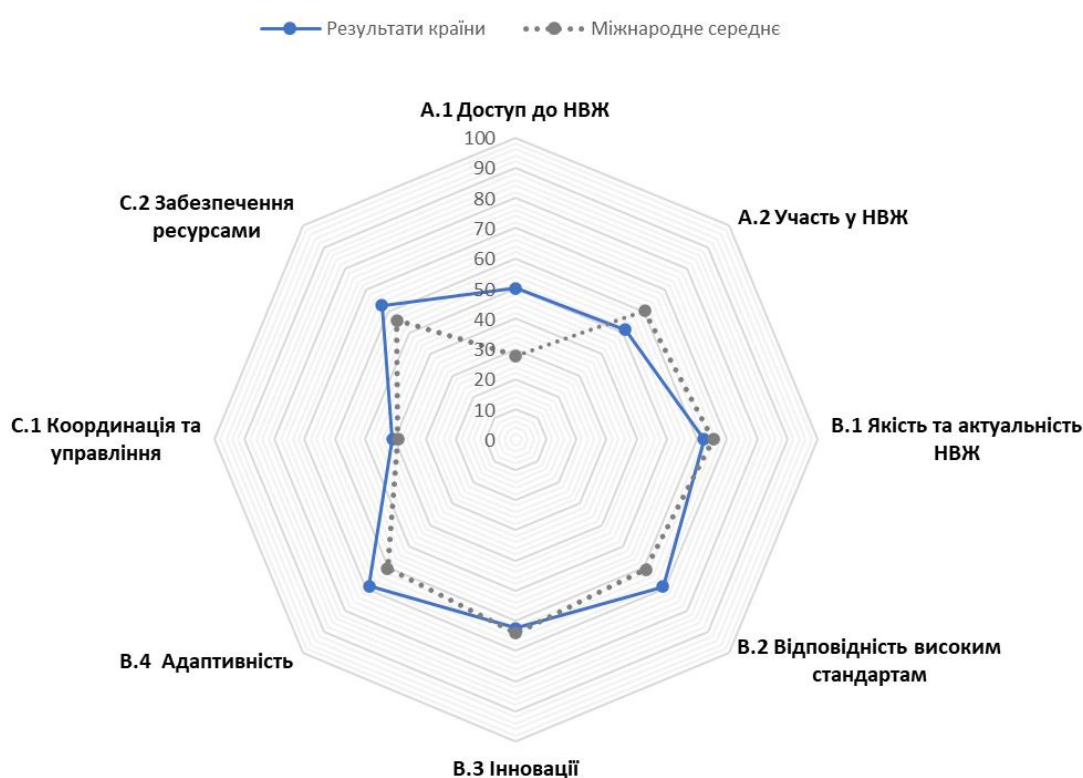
Результати країни
Міжнародне середнє

A.1 Доступ до НВЖ
100
90
80
70
60
50
40
30
20
10
0

A.2 Участь у НВЖ

B.1 Якість та актуальність НВЖ

B.2 Відповідність високим стандартам

B.3 Інновації

B.4 Адаптивність

C.1 Координація та управління

C.2 Забезпечення ресурсами